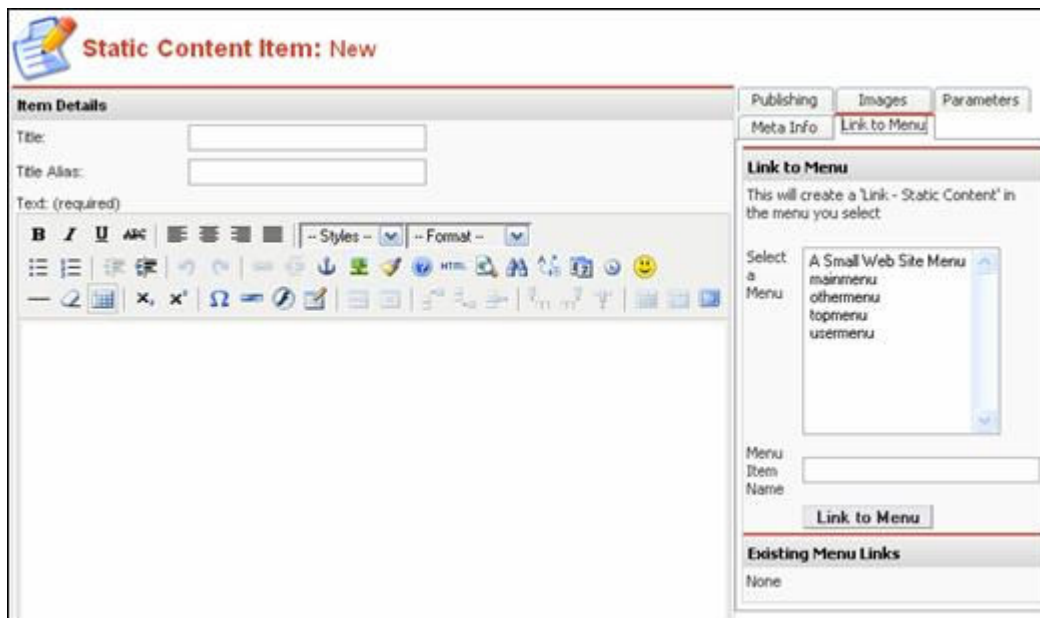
Static Content Item: New

Item Details

Title:

Title Alias:

Text: (required)

B I U ABC -- Styles -- -- Format --

Publishing Images Parameters
Meta Info Link to Menu

Link to Menu

This will create a 'Link - Static Content' in the menu you select

Select a Menu

A Small Web Site Menu
mainmenu
othermenu
topmenu
usermenu

Menu Item Name

Link to Menu

Existing Menu Links

None